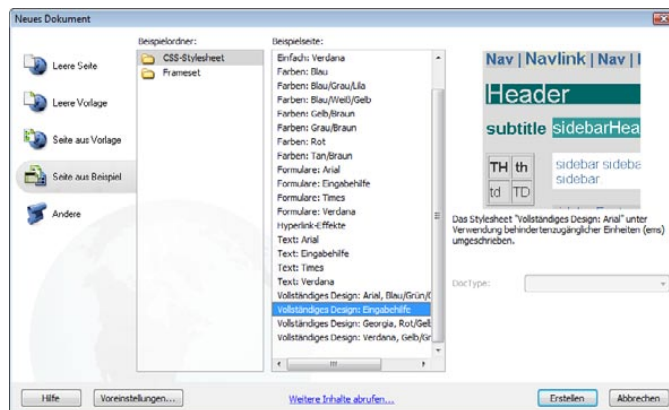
Neues Dokument

Leere Seite

Leere Vorlage

Seite aus Vorlage

Seite aus Beispiel

Andere

Beispielordner:

CSS-Stylesheet
Frameset

Beispielseite:

Einfach: Verdana
Farben: Blau
Farben: Blau/Grau/Lila
Farben: Blau/Weiß/Gelb
Farben: Gelb/Braun
Farben: Grau/Braun
Farben: Rot
Farben: Tan/Braun
Formulare: Arial
Formulare: Eingabehilfe
Formulare: Times
Formulare: Verdana
Hyperlink-Effekte
Text: Arial
Text: Eingabehilfe
Text: Times
Text: Verdana
Vollständiges Design: Arial, Blau/Grün/(
Vollständiges Design: Eingabehilfe
Vollständiges Design: Georgia, Rot/Gelb
Vollständiges Design: Verdana, Gelb/Gr

Nav | Navlink | Nav | I

Header

subtitle sidebarHea

| TH | th |
|---|---|
| td | TD |

sidebar sideba sidebar.

Das Stylesheet "Vollständiges Design: Arial" unter Verwendung behindertenzugänglicher Einheiten (ems) umgeschrieben.

DocType:

Hilfe

Voreinstellungen...

Weitere Inhalte abrufen...

Erstellen

Abbrechen